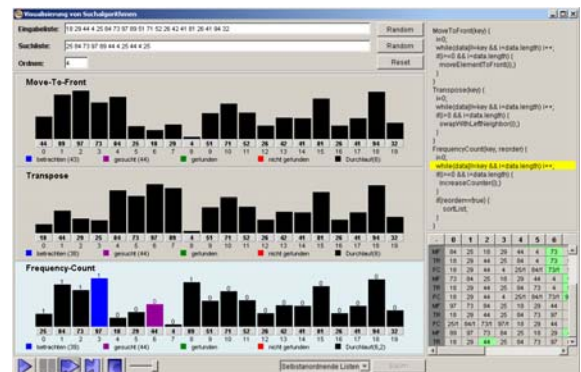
Visualisierung von Suchalgorithmen

Eingabeliste: 18 29 44 4 25 84 73 97 89 51 71 52 26 42 41 81 26 41 94 32

Suchliste: 25 84 73 97 89 44 4 25 44 4 25

Ordnen: 4

Random

Random

Reset

Move-To-Front

44 89 97 73 84 25 18 29 4 51 71 52 26 42 41 81 26 45 94 32

0 1 2 3 4 5 6 7 8 9 10 11 12 13 14 15 16 17 18 19

betrachten (43) gesucht (44) gefunden nicht gefunden Durchlauf(8)

Transpose

18 29 25 84 73 97 89 44 4 51 71 52 26 42 41 81 26 45 94 32

0 1 2 3 4 5 6 7 8 9 10 11 12 13 14 15 16 17 18 19

betrachten (39) gesucht (44) gefunden nicht gefunden Durchlauf(8)

Frequency-Count

25 84 73 97 18 29 44 4 89 51 71 52 26 42 41 81 26 45 94 32

0 1 2 3 4 5 6 7 8 9 10 11 12 13 14 15 16 17 18 19

betrachten (39) gesucht (44) gefunden nicht gefunden Durchlauf(8,2)

Selbstanordnende Listen

MoveToFront(key) {
i=0;
while(data[i]!=key && i<data.length) i++;
if(i>=0 && i<data.length) {
moveElementToFront(i);
}
}

Transpose(key) {
i=0;
while(data[i]!=key && i<data.length) i++;
if(i>=0 && i<data.length) {
swapWithLeftNeighbor(i);
}
}

FrequencyCount(key, reorder) {
i=0;
while(data[i]!=key && i<data.length) i++;
if(i>=0 && i<data.length) {
increaseCounter(i);
}
if(reorder==true) {
sortList;
}
}

| | 0 | 1 | 2 | 3 | 4 | 5 | 6 |
|---|---|---|---|---|---|---|---|
| MF | 84 | 25 | 18 | 29 | 44 | 4 | 73 |
| TR | 18 | 29 | 44 | 4 | 25 | 84 | 73 |
| FC | 18 | 29 | 44 | 4 | 25/1 | 84/1 | 73/1 |
| MF | 73 | 84 | 25 | 18 | 29 | 44 | 4 |
| TR | 18 | 29 | 44 | 25 | 84 | 73 | 4 |
| FC | 18 | 29 | 44 | 4 | 25/1 | 84/1 | 73/1 |
| MF | 97 | 73 | 84 | 25 | 18 | 29 | 44 |
| TR | 18 | 29 | 44 | 25 | 84 | 73 | 97 |
| FC | 25/1 | 84/1 | 73/1 | 97/4 | 18 | 29 | 44 |
| MF | 89 | 97 | 73 | 84 | 25 | 18 | 29 |
| TR | 18 | 29 | 44 | 25 | 84 | 73 | 97 |